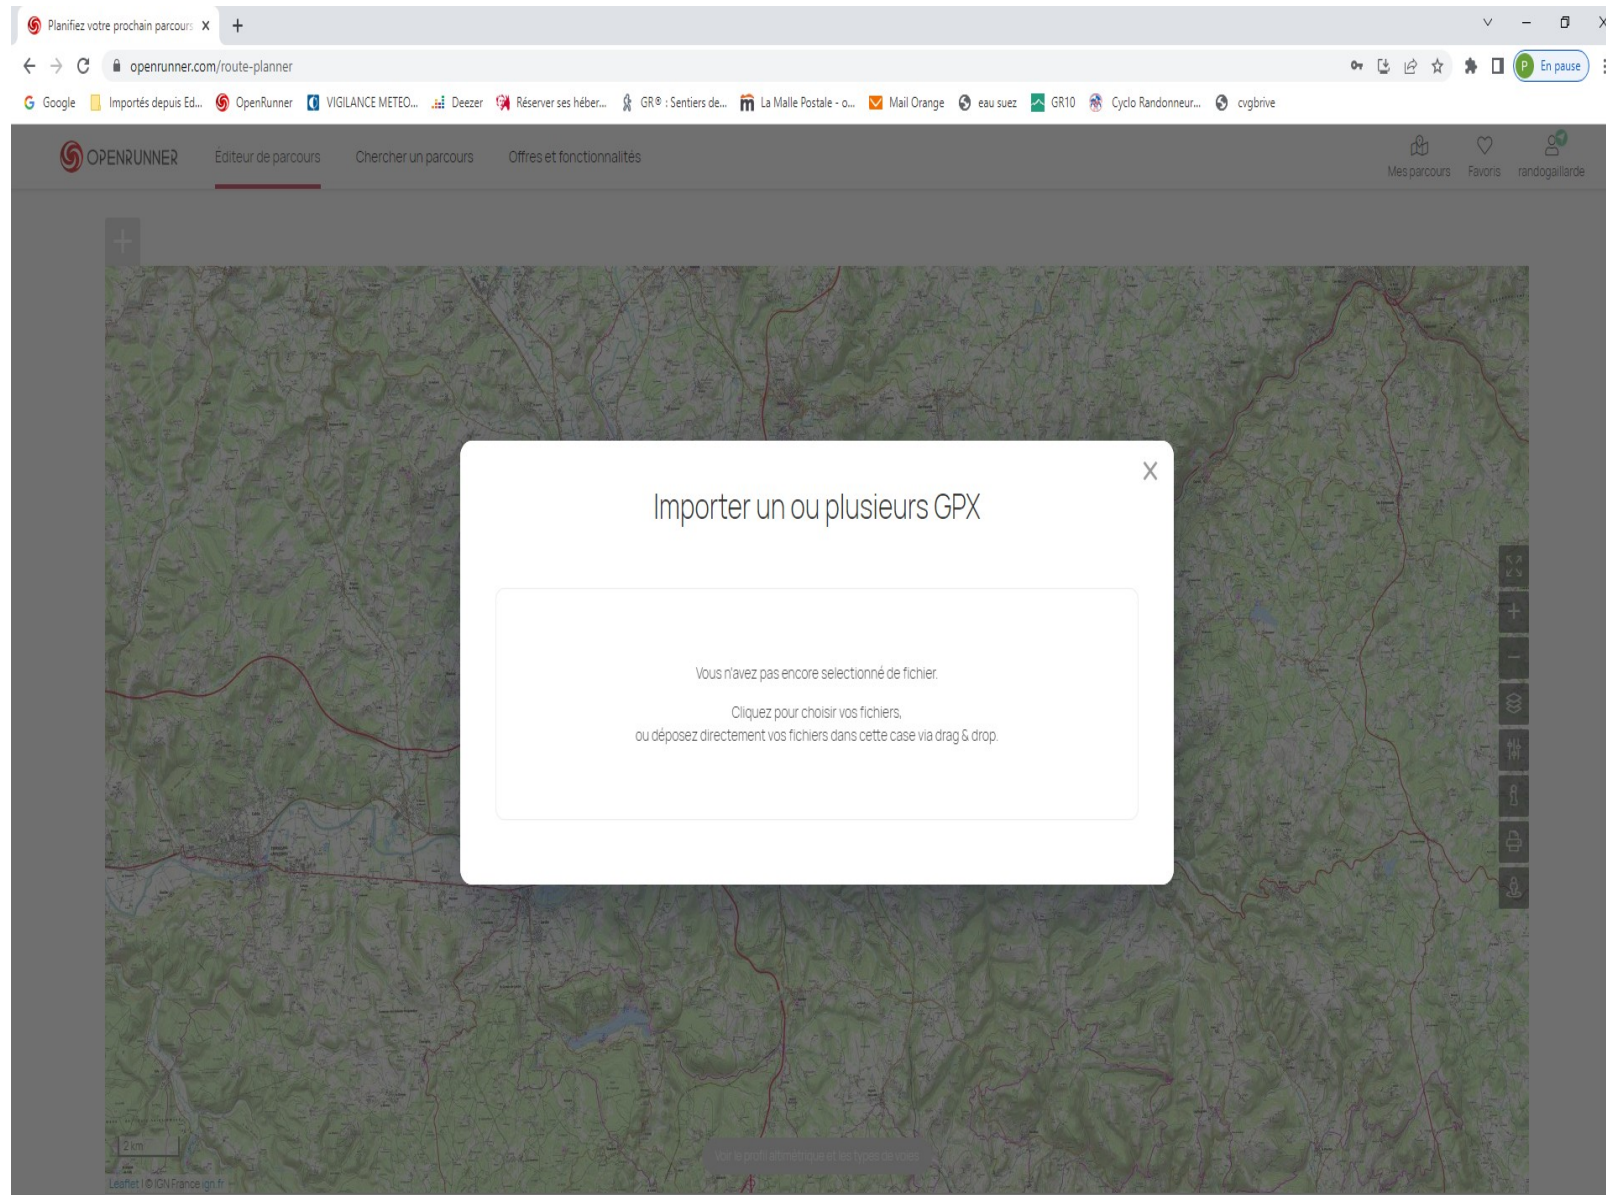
Planifiez votre prochain parcours X +

openrunner.com/route-planner

En pause

Google Importés depuis Ed... OpenRunner VIGILANCE METEO... Deezer Réserver ses héber... GR® : Sentiers de... La Malle Postale - o... Mail Orange eau suez GR10 Cyclo Randonneur... cvgbrive

OPENRUNNER Editeur de parcours Chercher un parcours Offres et fonctionnalités

Mes parcours Favoris randogaillarde

X

Importer un ou plusieurs GPX

Vous n'avez pas encore selectionné de fichier.

Cliquez pour choisir vos fichiers,
ou déposez directement vos fichiers dans cette case via drag & drop.

2 km

Leaflet | © IGN France ign.fr

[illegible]